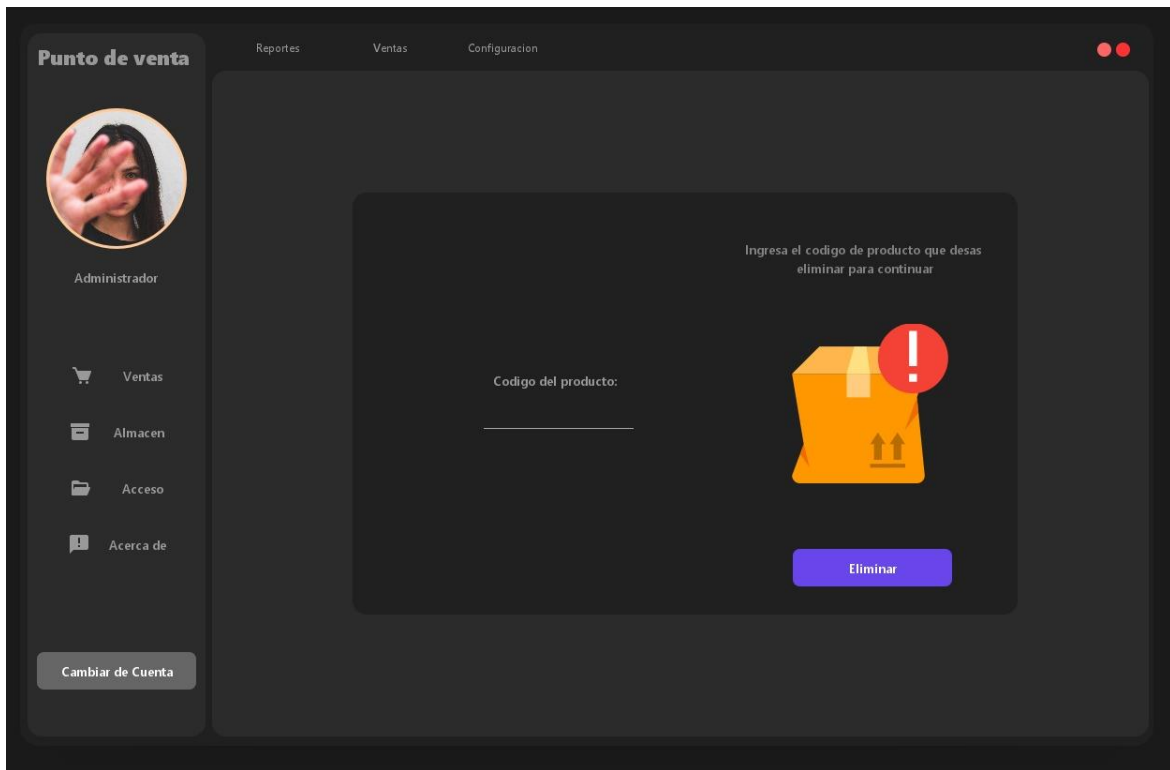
Punto de venta

Reportes Ventas Configuracion

Administrador

Ventas

Almacen

Acceso

Acerca de

Cambiar de Cuenta

Ingresa el codigo de producto que desas eliminar para continuar

Codigo del producto:

Eliminar